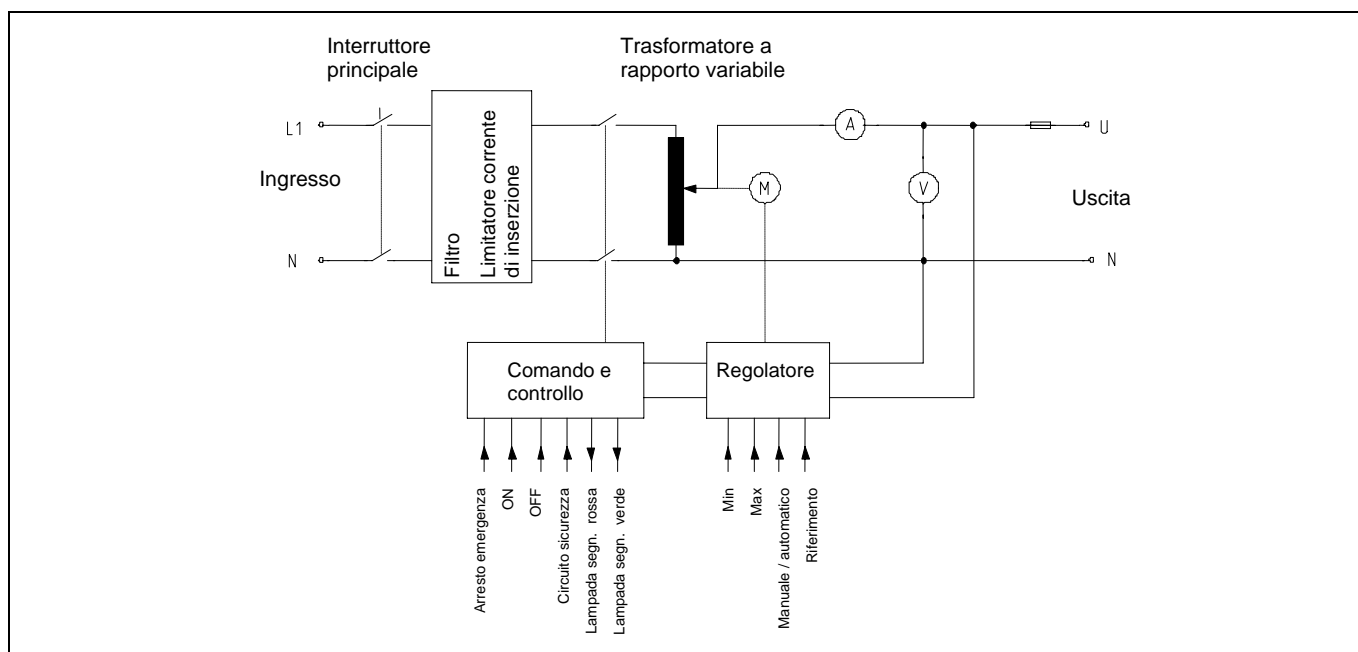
Interruttore principale

Trasformatore a rapporto variabile

L1

Ingresso

N

Filtro

Limitatore corrente di inserzione

A

M

V

U

Uscita

N

Comando e controllo

Regolatore

Arresto emergenza

ON

OFF

Circuito sicurezza

Lampada segn. rossa

Lampada segn. verde

Min

Max

Manuale / automatico

Riferimento